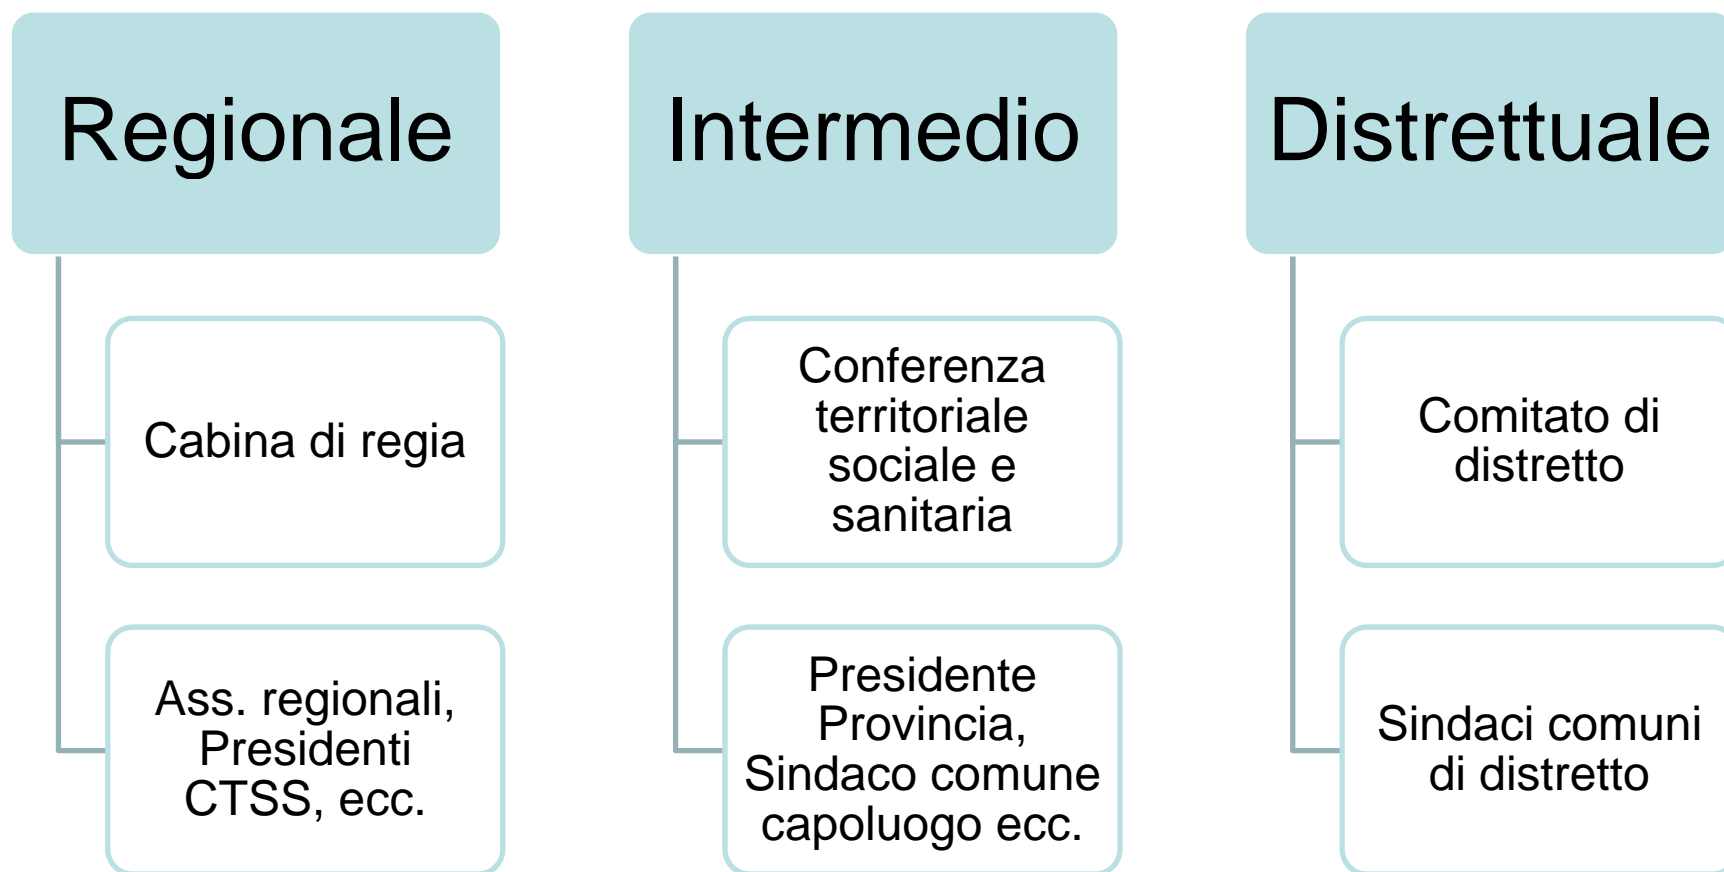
Regionale

Cabina di regia

Ass. regionali, Presidenti CTSS, ecc.

Intermedio

Conferenza territoriale sociale e sanitaria

Presidente Provincia, Sindaco comune capoluogo ecc.

Distrettuale

Comitato di distretto

Sindaci comuni di distretto